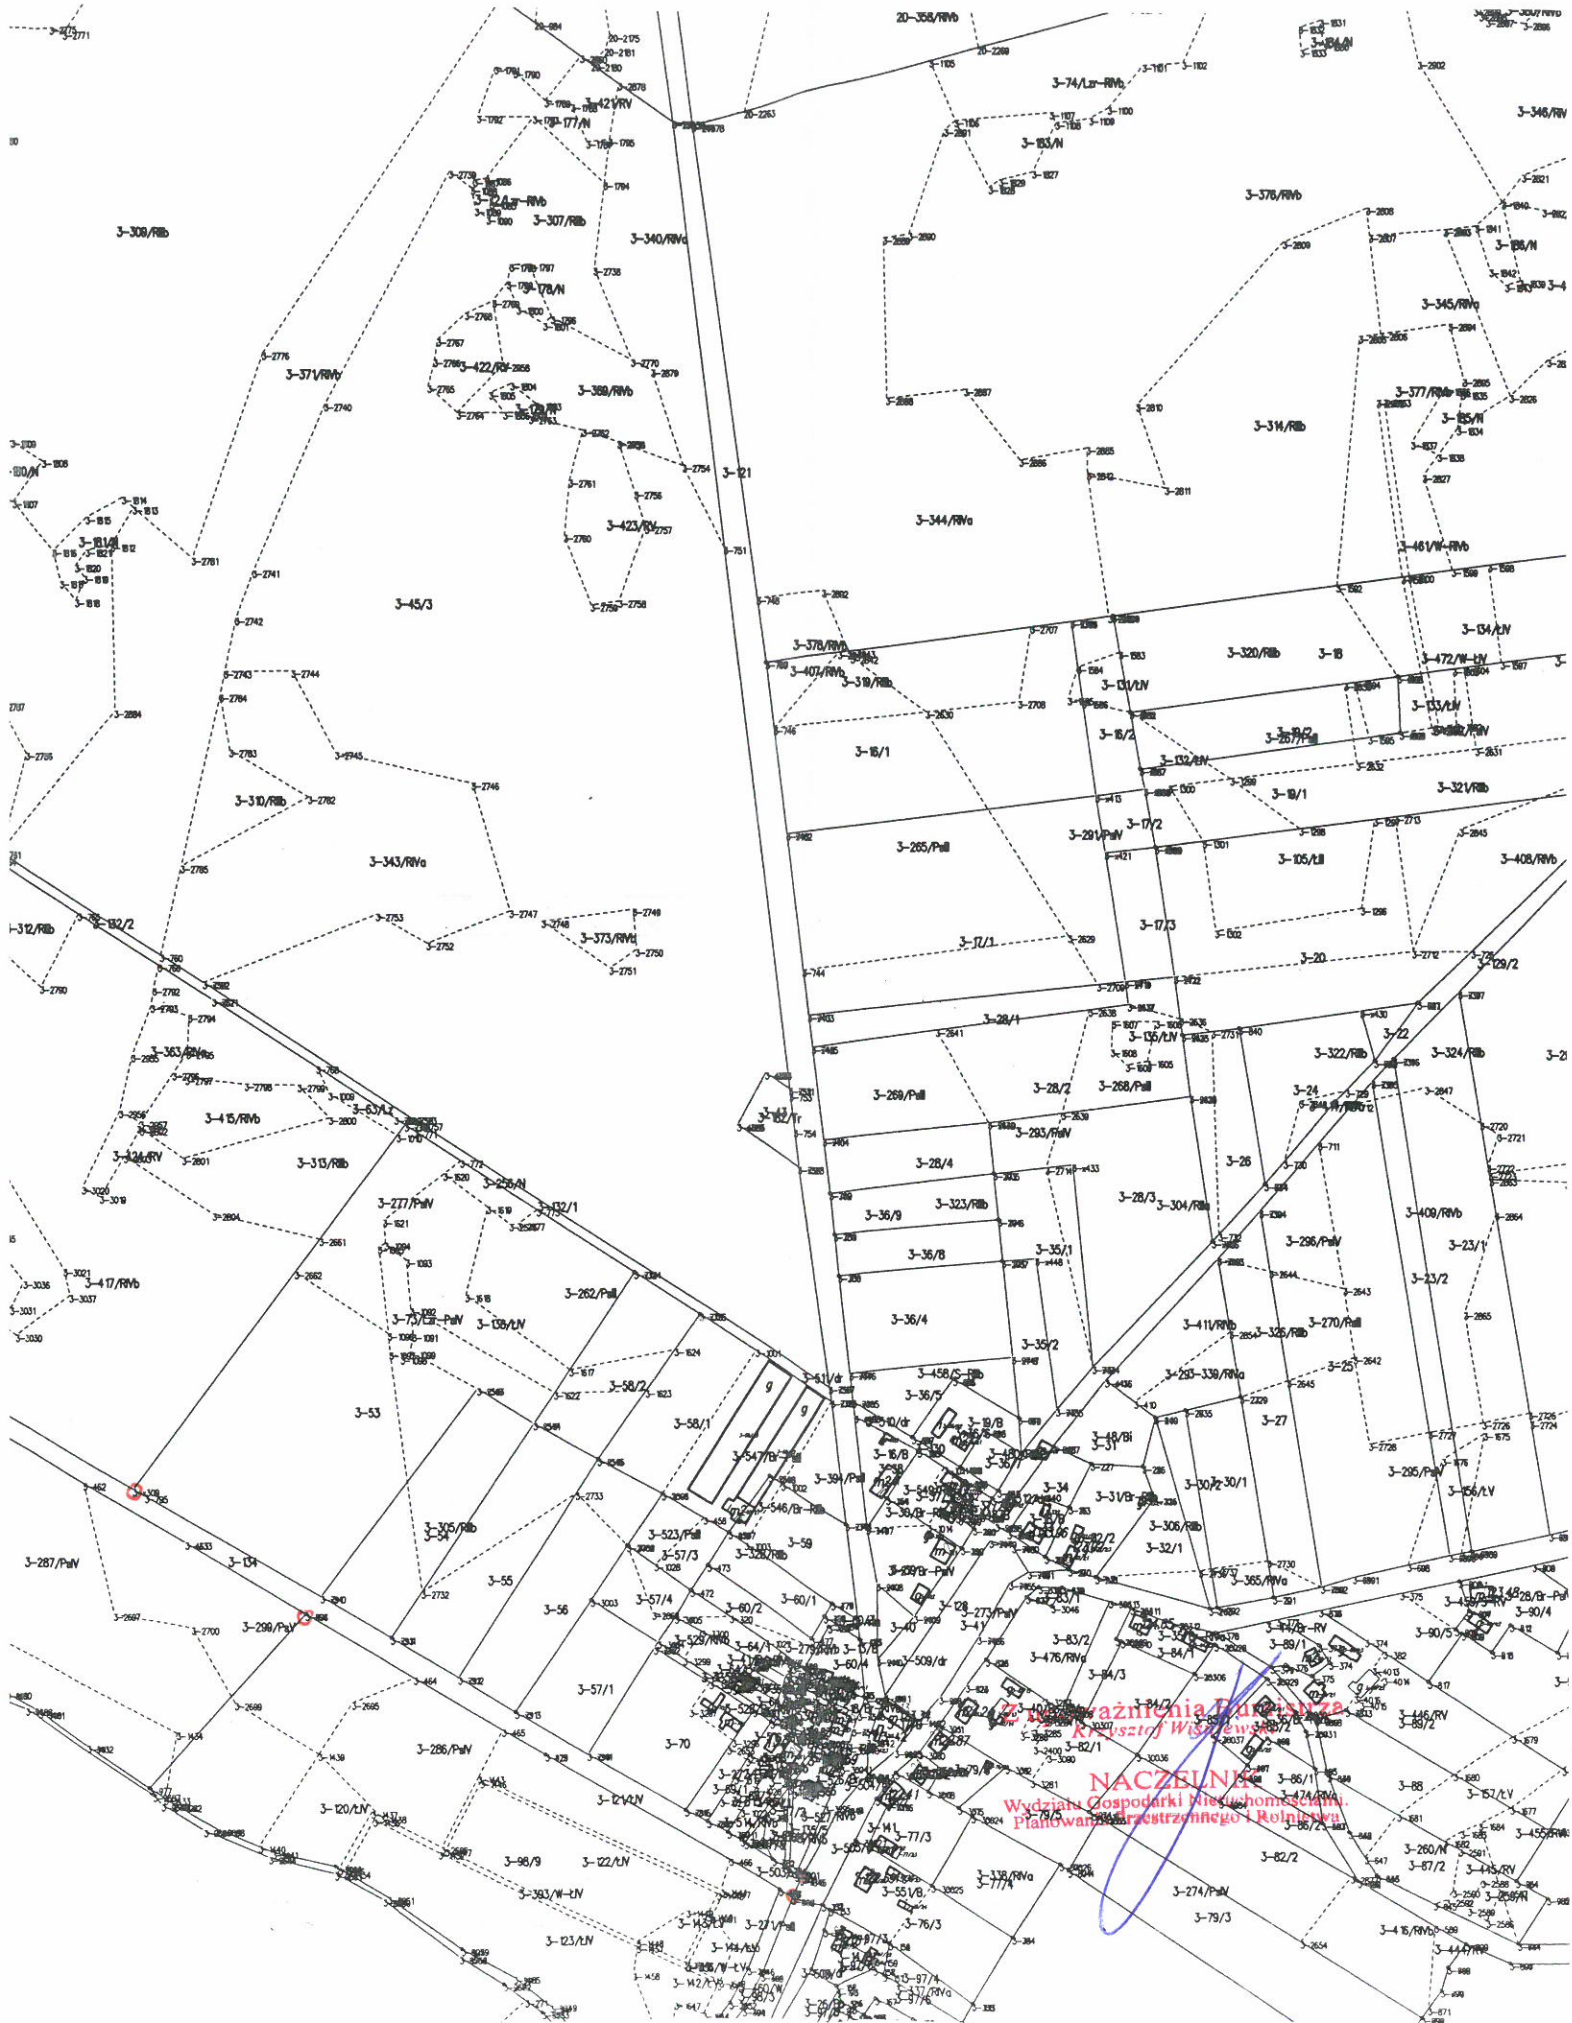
20-358/RIVb

3-74/Lz-RIVb

3-183/N

3-346/RIV

3-309/RIIb

3-307/RIIb

3-340/RIVa

3-421/RV

3-177/N

3-124/Lz-RIVb

3-376/RIVb

3-186/N

3-178/N

3-345/RIVa

3-371/RIVb

3-422/RV

3-369/RIVb

3-179/N

3-377/RIVb

3-185/N

3-314/RIIb

3-180/N

3-181/N

3-423/RV

3-344/RIVa

3-121

3-461/W-RIVb

3-45/3

3-134/ŁIV

3-378/RIVb

3-407/RIVb

3-319/RIIb

3-320/RIIb

3-18

3-472/W-ŁIV

3-131/ŁIV

3-133/ŁIV

3-16/1

3-16/2

3-19/2

3-297/RIII

3-132/ŁIV

3-19/1

3-321/RIIb

3-310/RIIb

3-343/RIVa

3-265/PsII

3-291/PsIV

3-17/2

3-105/ŁII

3-408/RIVb

3-312/RIIb

3-132/2

3-373/RIVb

3-17/1

3-17/3

3-20

3-129/2

3-363/RIV

3-28/1

3-136/ŁIV

3-22

3-322/RIIb

3-324/RIIb

3-415/RIVb

3-63/Lz

3-269/PsIII

3-28/2

3-268/PsII

3-24

3-313/RIIb

3-324/RV

3-293/PsIV

3-28/4

3-26

3-256/N

3-277/PsIV

3-132/1

3-323/RIIb

3-28/3

3-304/RIIb

3-409/RIVb

3-36/9

3-296/PsIV

3-23/1

3-417/RIVb

3-36/8

3-35/1

3-23/2

3-262/PsII

3-73/Lz-PsIV

3-138/ŁIV

3-36/4

3-411/RIVb

3-326/RIIb

3-270/PsII

3-35/2

3-293-339/RIVa

3-25

3-53

3-58/2

3-51/dr

3-458/S-RIIb

3-36/5

3-58/1

3-547/Br-RIII

3-10/dr

3-19/8

3-48/Bi

3-31

3-27

3-16/8

3-295/PsV

3-394/PsII

3-30/2

3-30/1

3-156/ŁV

3-546/Br-RIIb

3-31/Br

3-34

3-305/RIIb

3-54

3-306/RIIb

3-523/PsII

3-59

3-32/1

3-57/3

3-328/RIIb

3-287/PsIV

3-134

3-55

3-365/RIVa

3-57/4

3-60/1

3-63/1

3-28/Br-PsV

3-56

3-60/2

3-273/PsIV

3-90/4

3-299/PsV

3-529/RIVb

3-64/1

3-40

3-41

3-83/2

3-89/1

3-90/5

3-60/4

3-509/dr

3-476/RIVa

3-84/1

3-84/3

3-57/1

3-84/2

3-446/RV

3-89/2

3-286/PsIV

3-70

3-82/1

3-86/1

3-88

3-121/ŁIV

3-157/ŁV

3-120/ŁIV

3-141

3-77/3

3-86/2

3-260/N

3-87/2

3-98/9

3-122/ŁIV

3-338/RIVa

3-77/4

3-82/2

3-445/RV

3-393/W-ŁIV

3-551/B

3-274/PsIV

3-79/3

3-123/ŁIV

3-143/ŁV

3-271/PsII

3-76/3

3-416/RIVb

3-444/RIV

3-97/4

3-97/3

Z upoważnienia Burmistrza
Krzysztof Wiszniewski
NACZELNIK
Wydziału Gospodarki Nieruchomościami, Planowania Przestrzennego i Rolnictwa